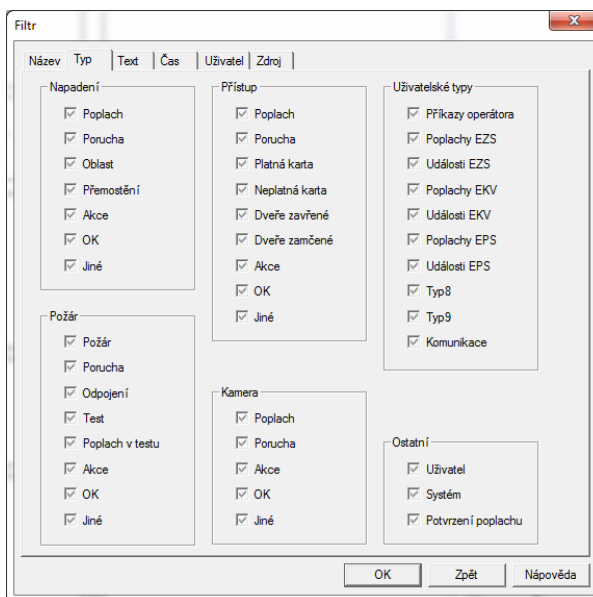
Filtr

Název | Typ | Text | Čas | Uživatel | Zdroj

Napadení
Poplach
Porucha
Oblast
Přemostění
Akce
OK
Jiné

Požár
Požár
Porucha
Odpojení
Test
Poplach v testu
Akce
OK
Jiné

Přístup
Poplach
Porucha
Platná karta
Neplatná karta
Dveře zavřené
Dveře zamčené
Akce
OK
Jiné

Kamera
Poplach
Porucha
Akce
OK
Jiné

Uživatelské typy
Příkazy operátora
Poplachy EZS
Události EZS
Poplachy EKV
Události EKV
Poplachy EPS
Události EPS
Typ8
Typ9
Komunikace

Ostatní
Uživatel
Systém
Potvrzení poplachu

OK
Zpět
Nápověda